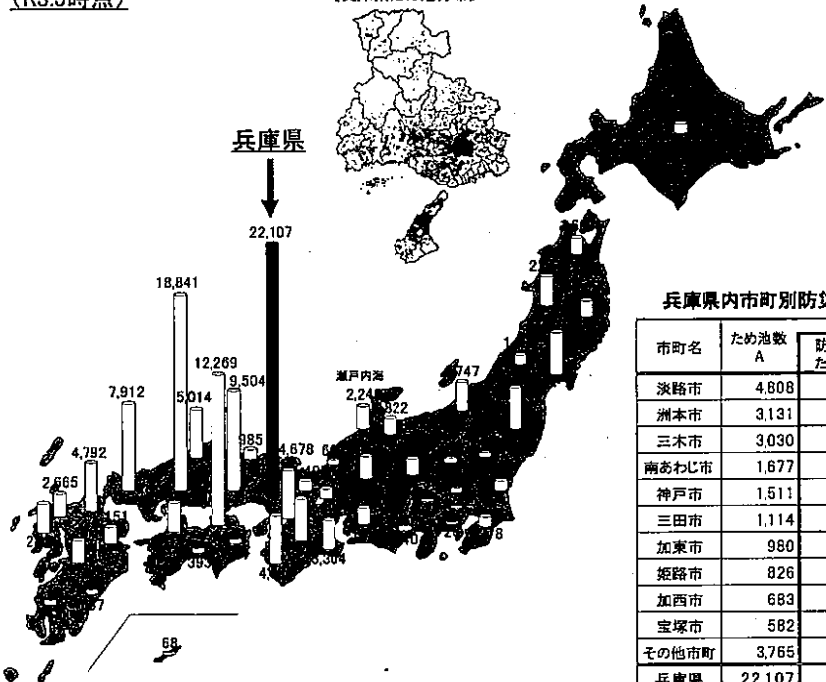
(R3.3時点)

兵庫県

22,107

18,841

12,269

9,504

7,912

5,014

4,792

2,665

4,678

瀬戸内海

2,24

822

747

393

68

兵庫県内市町別防

| 市町名 | ため池数 A | 防 |
|---|---|---|
| 淡路市 | 4,608 | |
| 洲本市 | 3,131 | |
| 三木市 | 3,030 | |
| 南あわじ市 | 1,677 | |
| 神戸市 | 1,511 | |
| 三田市 | 1,114 | |
| 加東市 | 980 | |
| 姫路市 | 826 | |
| 加西市 | 683 | |
| 宝塚市 | 582 | |
| その他市町 | 3,765 | |
| 兵庫県 | 22,107 | |